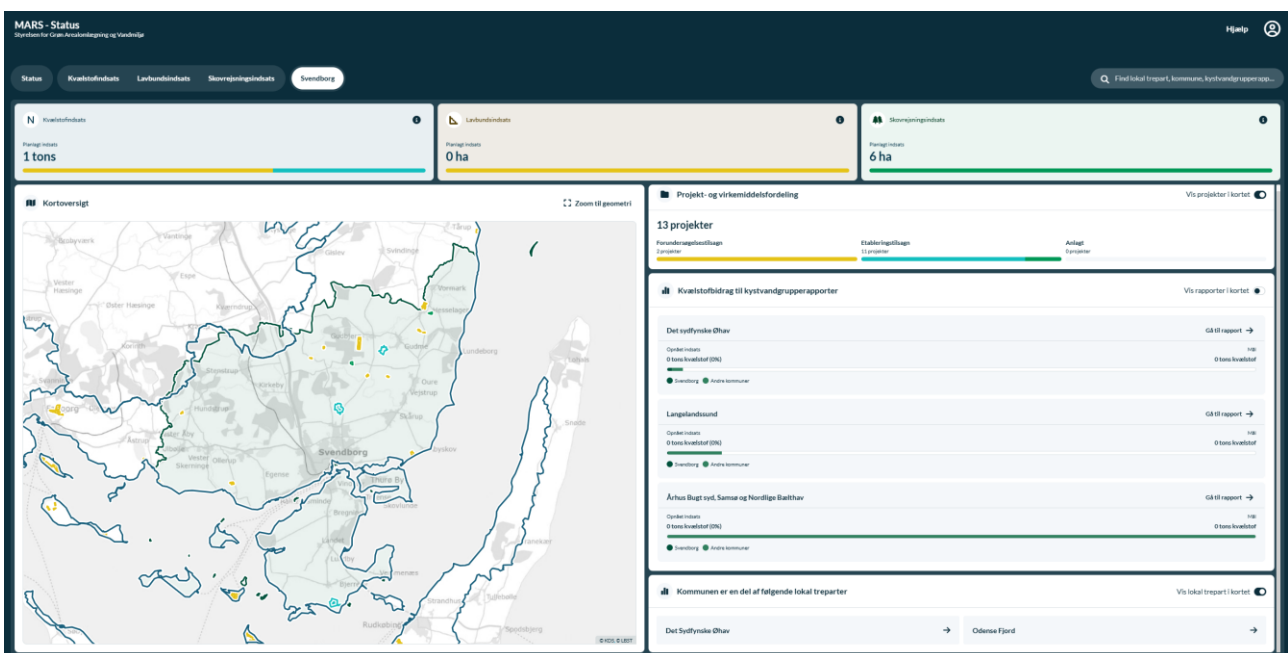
MARS - Status
Styrelsen for Grøn Arealomlægning og Vandmiljø

Hjælp

Status
Kvælstofindsats
Lavbundsindsats
Skovrejsningsindsats
Svendborg

Find lokal trepart, kommune, kystvandgrupperapp...

N Kvælstofindsats
Planlagt indsats
1 tons

Lavbundsindsats
Planlagt indsats
0 ha

Skovrejsningsindsats
Planlagt indsats
6 ha

Kortoversigt
Zoom til geometri

Svendborg
Tårup
Svindinge
Vester Hæsinge
Øster Hæsinge
Espe
Vormark
Hesselager
Gudme
Lundeborg
Kirkeby
Øster Skerninge
Vester Skerninge
Ollerup
Egense
Tåsinge
Bregninge
Thurø By
Vemenæs
Rudkøbing
Spodsbjerg
Snøde
Ryslinge
Oure
Skårup
Stenstrup
Hundstrup
Tranekær
Sandby
© KDS, © LBST

Projekt- og virkemiddelfordeling
Vis projekter i kortet
13 projekter
Forundersøgelsestilsagn
2 projekter
Etableringstilsagn
11 projekter
Anlagt
0 projekter

Kvælstofbidrag til kystvandgrupperapporter
Vis rapporter i kortet

Det sydfynske Øhav
Gå til rapport
Opnået indsats
0 tons kvælstof (0%)
Mål
0 tons kvælstof
Svendborg Andre kommuner

Langelandssund
Gå til rapport
Opnået indsats
0 tons kvælstof (0%)
Mål
0 tons kvælstof
Svendborg Andre kommuner

Århus Bugt syd, Samsø og Nordlige Bælthav
Gå til rapport
Opnået indsats
0 tons kvælstof (0%)
Mål
0 tons kvælstof
Svendborg Andre kommuner

Kommunen er en del af følgende lokal treparter
Vis lokal trepart i kortet
Det Sydfynske Øhav
Odense Fjord